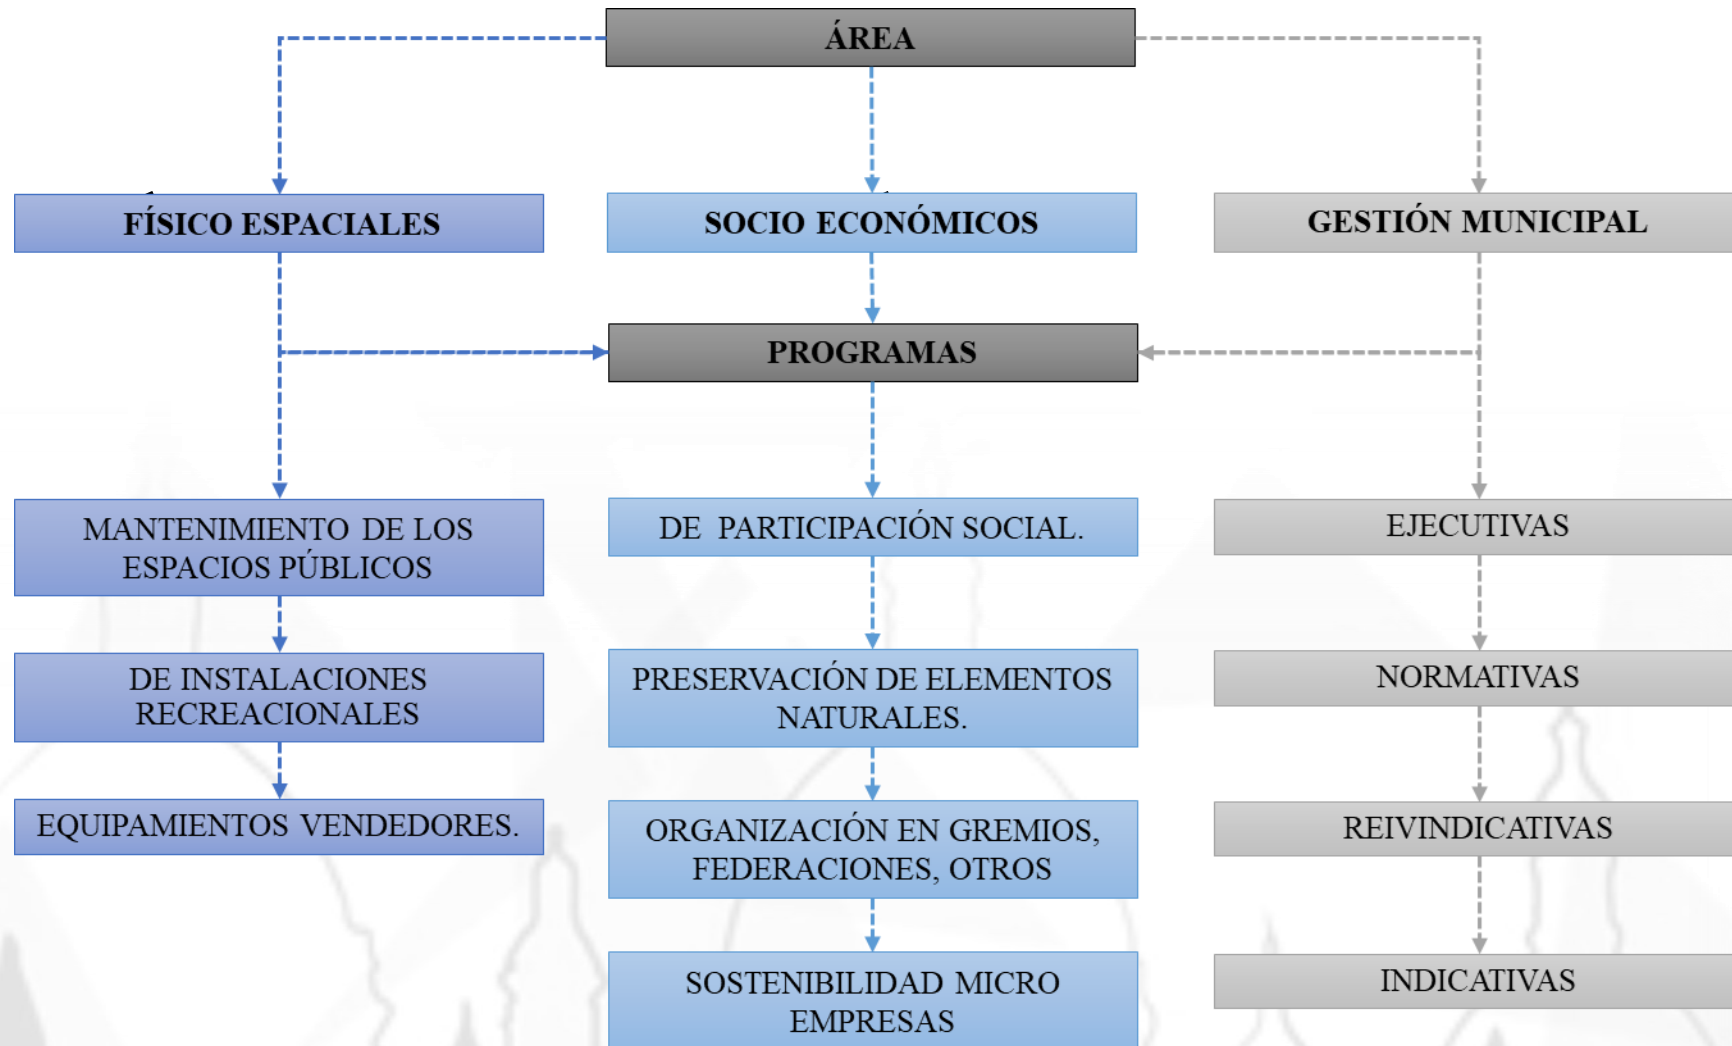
ÁREA

FÍSICO ESPACIALES

SOCIO ECONÓMICOS

GESTIÓN MUNICIPAL

PROGRAMAS

MANTENIMIENTO DE LOS ESPACIOS PÚBLICOS

DE INSTALACIONES RECREACIONALES

EQUIPAMIENTOS VENDEDORES.

DE PARTICIPACIÓN SOCIAL.

PRESERVACIÓN DE ELEMENTOS NATURALES.

ORGANIZACIÓN EN GREMIOS, FEDERACIONES, OTROS

SOSTENIBILIDAD MICRO EMPRESAS

EJECUTIVAS

NORMATIVAS

REIVINDICATIVAS

INDICATIVAS